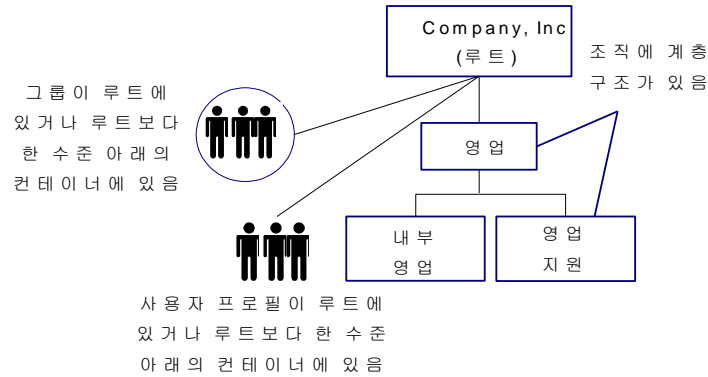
Company, Inc
(루트)

조직에 계층 구조가 있음

그룹이 루트에 있거나 루트보다 한 수준 아래의 컨테이너에 있음

영업

내부 영업

영업 지원

사용자 프로필이 루트에 있거나 루트보다 한 수준 아래의 컨테이너에 있음